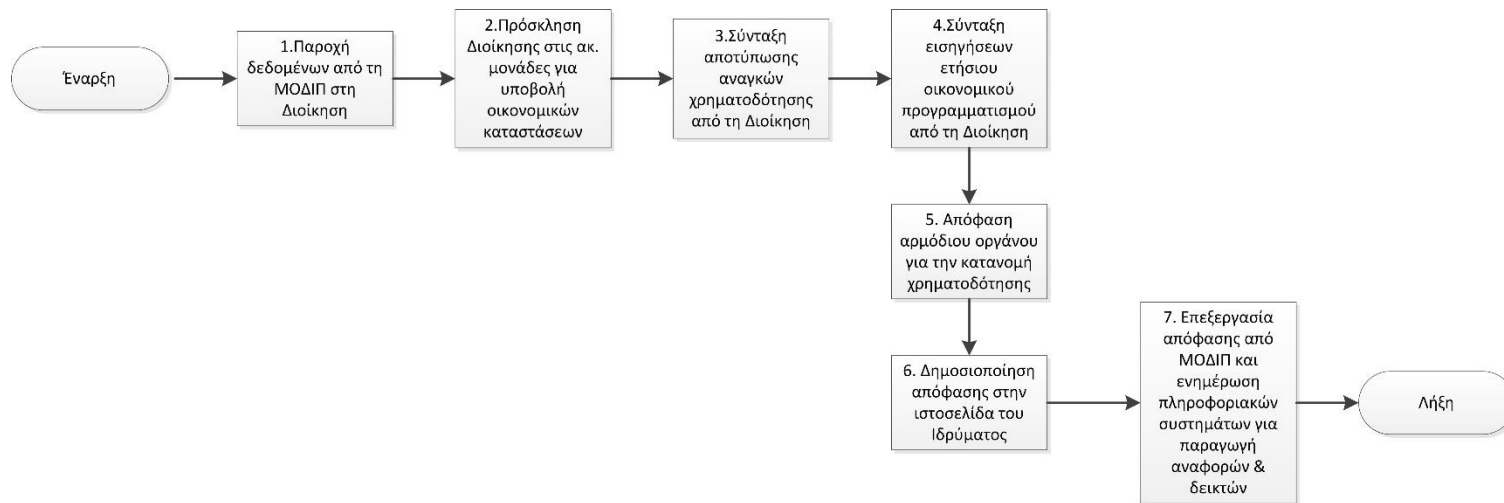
Έναρξη

1.Παροχή δεδομένων από τη ΜΟΔΙΠ στη Διοίκηση

2.Πρόσκληση Διοίκησης στις ακ. μονάδες για υποβολή οικονομικών καταστάσεων

3.Σύνταξη αποτύπωσης αναγκών χρηματοδότησης από τη Διοίκηση

4.Σύνταξη εισηγήσεων ετήσιου οικονομικού προγραμματισμού από τη Διοίκηση

5. Απόφαση αρμόδιου οργάνου για την κατανομή χρηματοδότησης

6. Δημοσιοποίηση απόφασης στην ιστοσελίδα του Ιδρύματος

7. Επεξεργασία απόφασης από ΜΟΔΙΠ και ενημέρωση πληροφοριακών συστημάτων για παραγωγή αναφορών & δεικτών

Λήξη